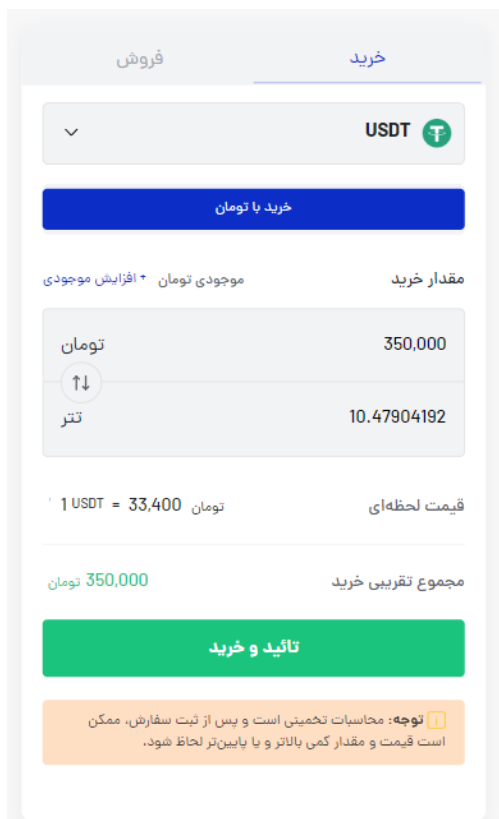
خرید فروش

USDT

خرید با تومان

مقدار خرید موجودی تومان + افزایش موجودی

350,000 تومان

10.47904192 تتر

قیمت لحظه‌ای 1 USDT = 33,400 تومان

مجموع تقریبی خرید 350,000 تومان

تائید و خرید

توجه: محاسبات تخمینی است و پس از ثبت سفارش، ممکن است قیمت و مقدار کمی بالاتر و یا پایین‌تر لحاظ شود.